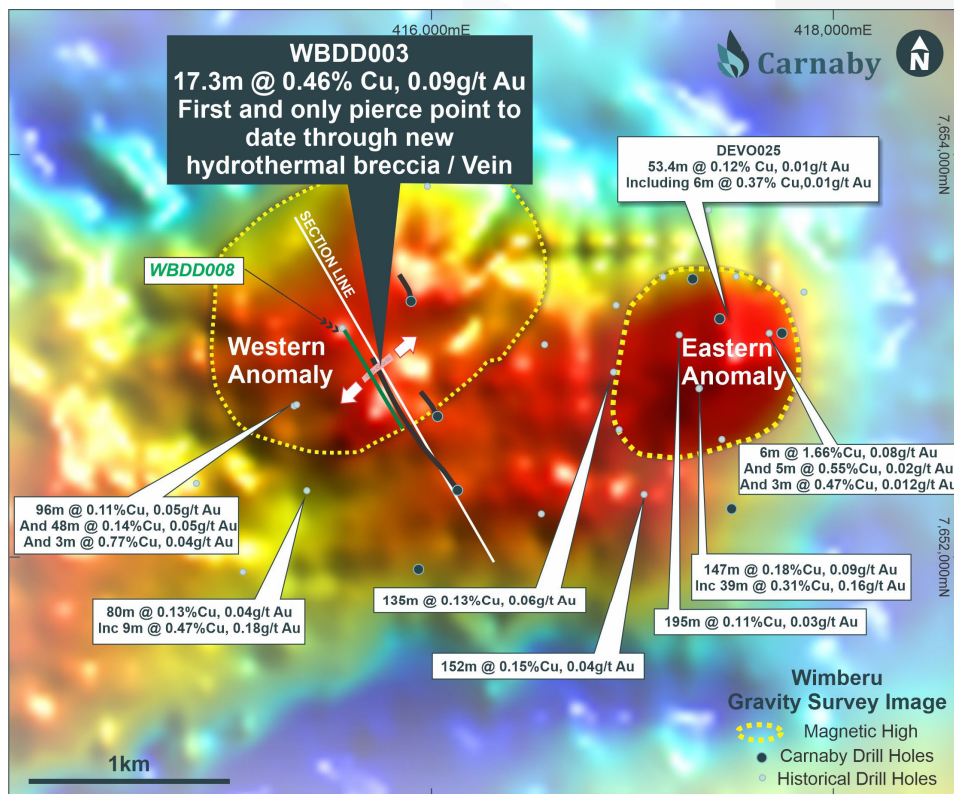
416,000mE

418,000mE

Carnaby

N

WBDD003
17.3m @ 0.46% Cu, 0.09g/t Au
First and only pierce point to date through new hydrothermal breccia / Vein

7,654,000mN

DEVO025
53.4m @ 0.12% Cu, 0.01g/t Au
Including 6m @ 0.37% Cu,0.01g/t Au

SECTION LINE

WBDD008

Western Anomaly

Eastern Anomaly

6m @ 1.66%Cu, 0.08g/t Au
And 5m @ 0.55%Cu, 0.02g/t Au
And 3m @ 0.47%Cu, 0.012g/t Au

96m @ 0.11%Cu, 0.05g/t Au
And 48m @ 0.14%Cu, 0.05g/t Au
And 3m @ 0.77%Cu, 0.04g/t Au

7,652,000mN

147m @ 0.18%Cu, 0.09g/t Au
Inc 39m @ 0.31%Cu, 0.16g/t Au

80m @ 0.13%Cu, 0.04g/t Au
Inc 9m @ 0.47%Cu, 0.18g/t Au

135m @ 0.13%Cu, 0.06g/t Au

195m @ 0.11%Cu, 0.03g/t Au

152m @ 0.15%Cu, 0.04g/t Au

Wimberu
Gravity Survey Image

Magnetic High
Carnaby Drill Holes
Historical Drill Holes

1km